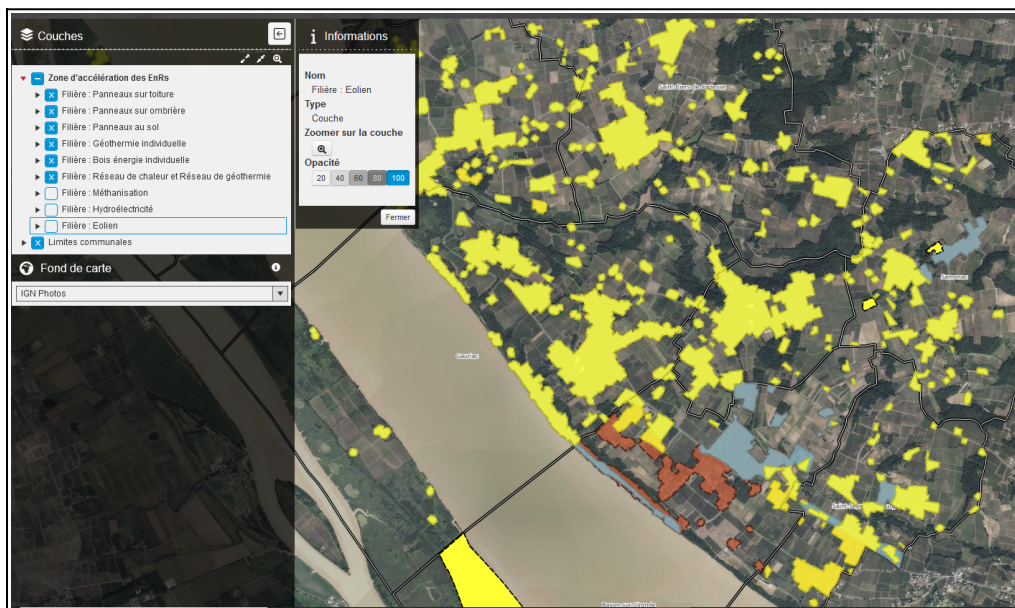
Couches

Zone d'accélération des EnRs
Filière : Panneaux sur toiture
Filière : Panneaux sur ombrière
Filière : Panneaux au sol
Filière : Géothermie individuelle
Filière : Bois énergie individuelle
Filière : Réseau de chaleur et Réseau de géothermie
Filière : Méthanisation
Filière : Hydroélectricité
Filière : Eolien
Limites communales

Fond de carte
IGN Photos

Informations
Nom
Filière : Eolien
Type
Couche
Zoomer sur la couche
Opacité
20 40 60 80 100
Fermer

Saint-Ciers-de-Canesse
Gauriac
Samonac
Saint-Seurin-de-Bourg
Bayon-sur-Gironde